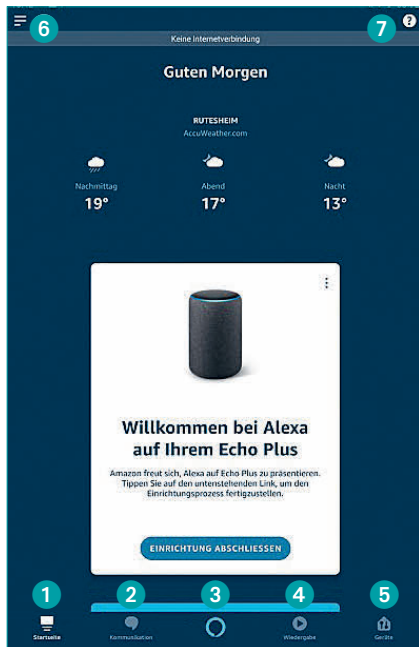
6

Keine Internetverbindung

7

Guten Morgen

RUTESHEIM
AccuWeather.com

Nachmittag
19°

Abend
17°

Nacht
13°

Willkommen bei Alexa auf Ihrem Echo Plus

Amazon freut sich, Alexa auf Echo Plus zu präsentieren. Tippen Sie auf den untenstehenden Link, um den Einrichtungsprozess fertigzustellen.

EINRICHTUNG ABSCHLIESSEN

1
Startseite

2
Kommunikation

3

4
Wiedergabe

5
Geräte